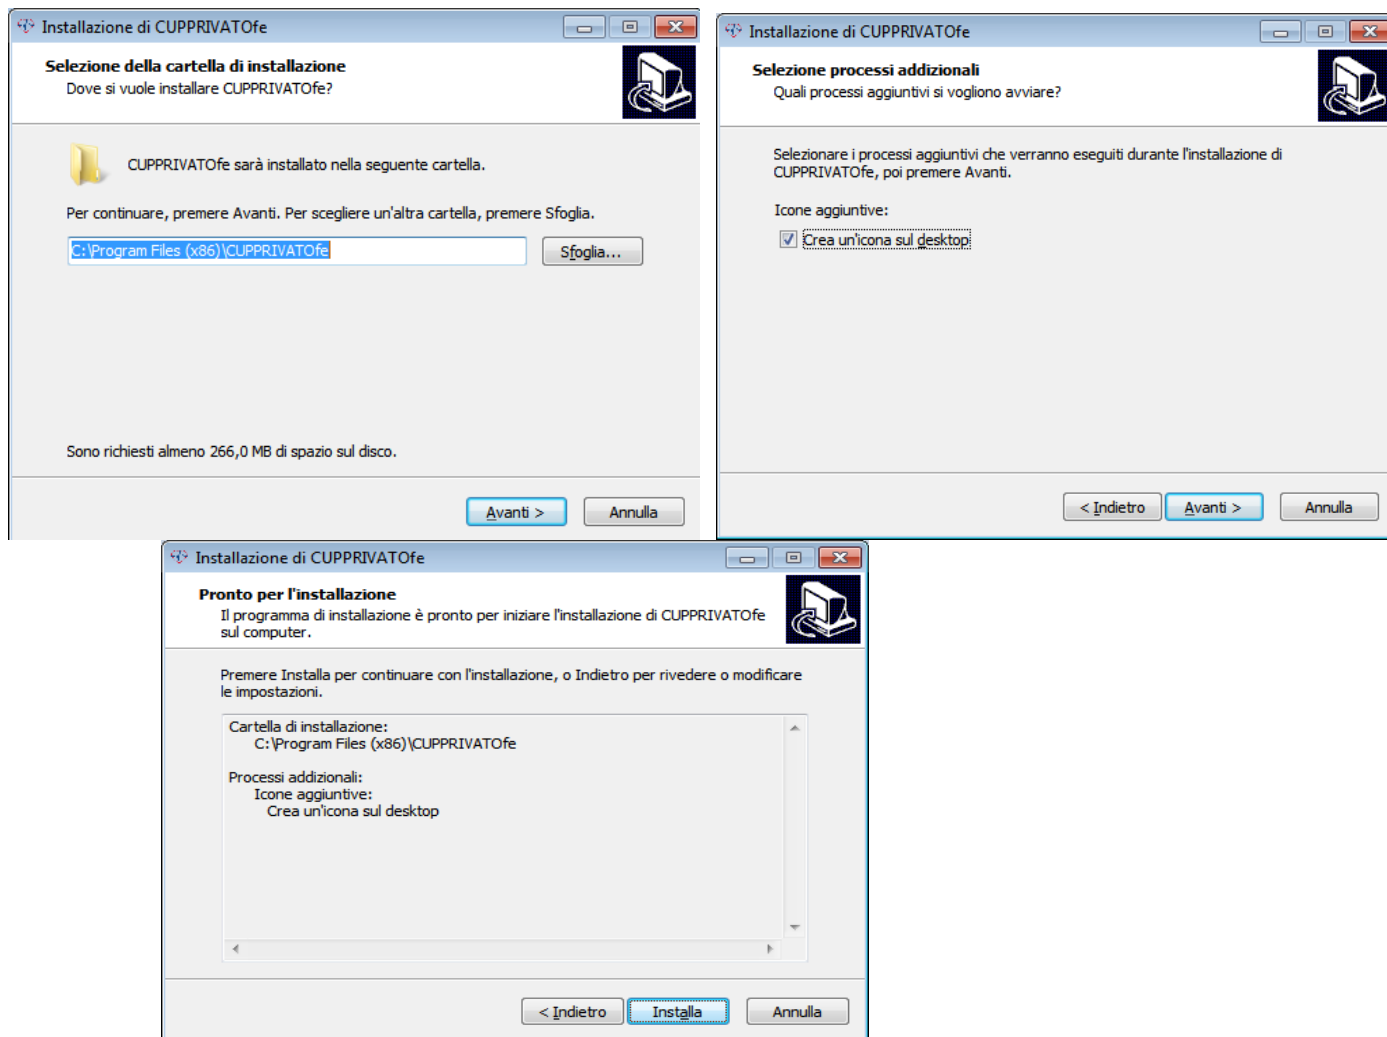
Installazione di CUPPRIVATOfe

Selezione della cartella di installazione
Dove si vuole installare CUPPRIVATOfe?

CUPPRIVATOfe sarà installato nella seguente cartella.

Per continuare, premere Avanti. Per scegliere un'altra cartella, premere Sfoglia.

C:\Program Files (x86)\CUPPRIVATOfe

Sfoglia...

Sono richiesti almeno 266,0 MB di spazio sul disco.

Avanti >

Annulla

Installazione di CUPPRIVATOfe

Selezione processi addizionali
Quali processi aggiuntivi si vogliono avviare?

Selezionare i processi aggiuntivi che verranno eseguiti durante l'installazione di CUPPRIVATOfe, poi premere Avanti.

Icone aggiuntive:

Crea un'icona sul desktop

< Indietro

Avanti >

Annulla

Installazione di CUPPRIVATOfe

Pronto per l'installazione
Il programma di installazione è pronto per iniziare l'installazione di CUPPRIVATOfe sul computer.

Premere Installa per continuare con l'installazione, o Indietro per rivedere o modificare le impostazioni.

Cartella di installazione:
C:\Program Files (x86)\CUPPRIVATOfe

Processi addizionali:
Icone aggiuntive:
Crea un'icona sul desktop

< Indietro

Installa

Annulla